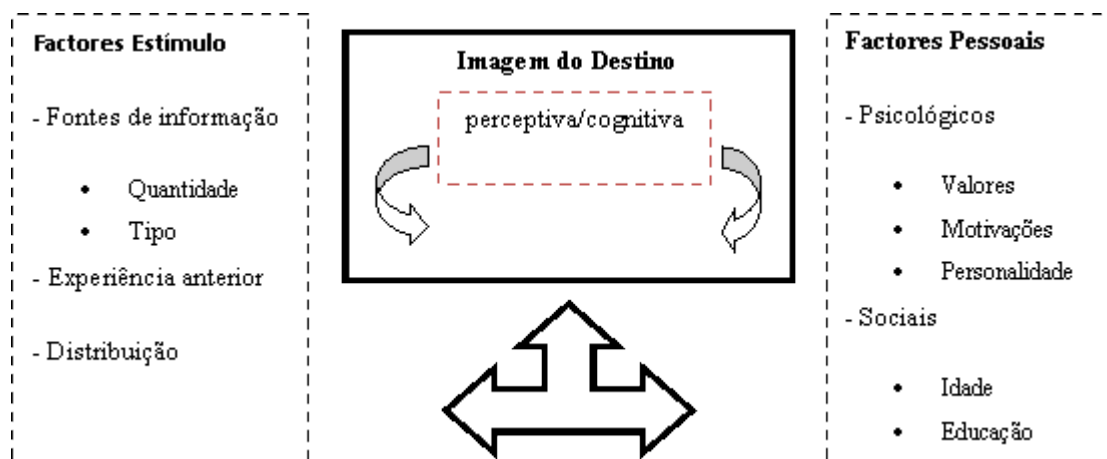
Factores Estímulo

- Fontes de informação

- Quantidade
- Tipo

- Experiência anterior

- Distribuição

Imagem do Destino

perceptiva/cognitiva

Factores Pessoais

- Psicológicos

- Valores
- Motivações
- Personalidade

- Sociais

- Idade
- Educação